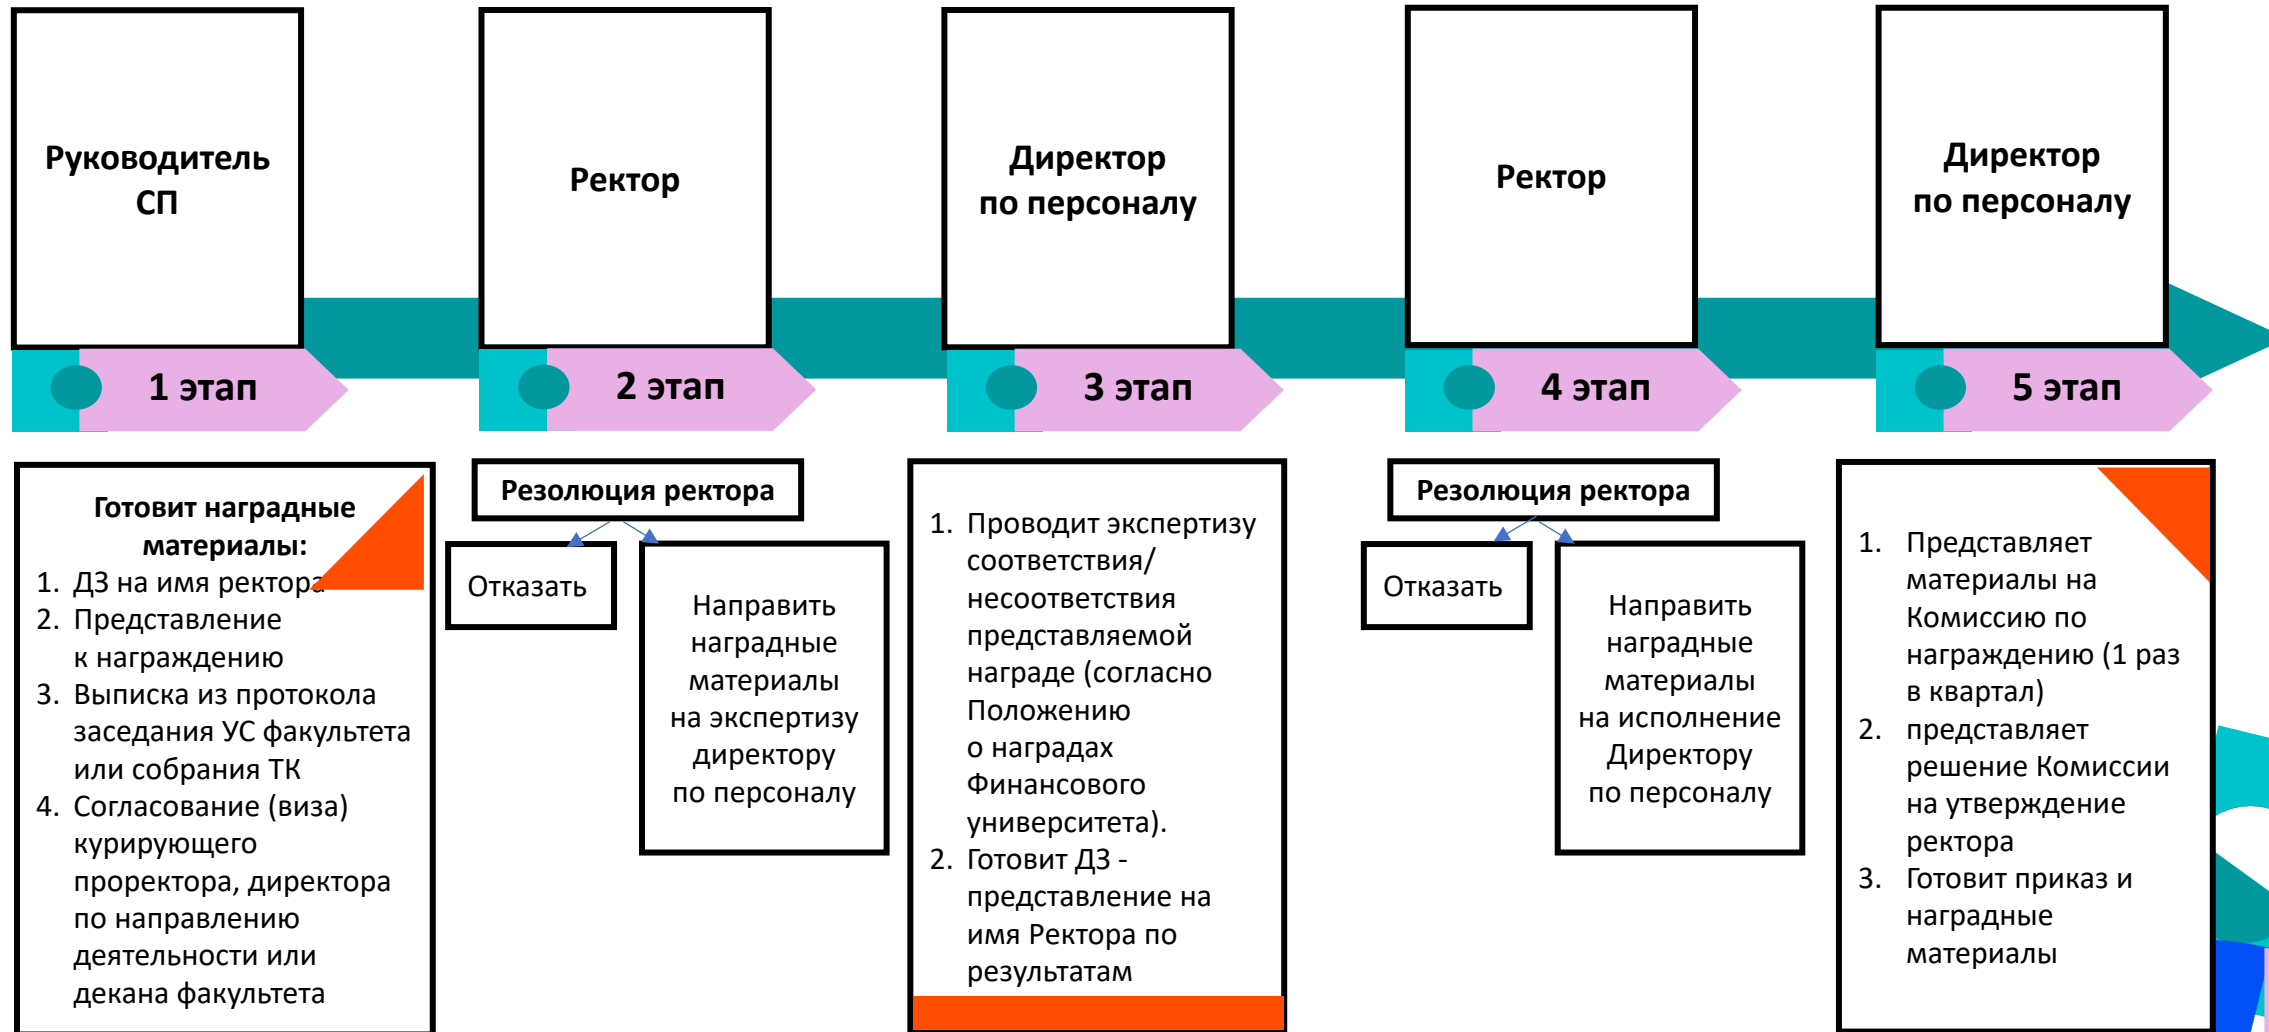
Руководитель СП

Ректор

Директор по персоналу

Ректор

Директор по персоналу

1 этап

2 этап

3 этап

4 этап

5 этап

Готовит наградные материалы:
1. ДЗ на имя ректора
2. Представление к награждению
3. Выписка из протокола заседания УС факультета или собрания ТК
4. Согласование (виза) курирующего проректора, директора по направлению деятельности или декана факультета

Резолюция ректора

Отказать

Направить наградные материалы на экспертизу директору по персоналу

1. Проводит экспертизу соответствия/несоответствия представляемой награде (согласно Положению о наградах Финансового университета).
2. Готовит ДЗ - представление на имя Ректора по результатам

Резолюция ректора

Отказать

Направить наградные материалы на исполнение Директору по персоналу

1. Представляет материалы на Комиссию по награждению (1 раз в квартал)
2. представляет решение Комиссии на утверждение ректора
3. Готовит приказ и наградные материалы